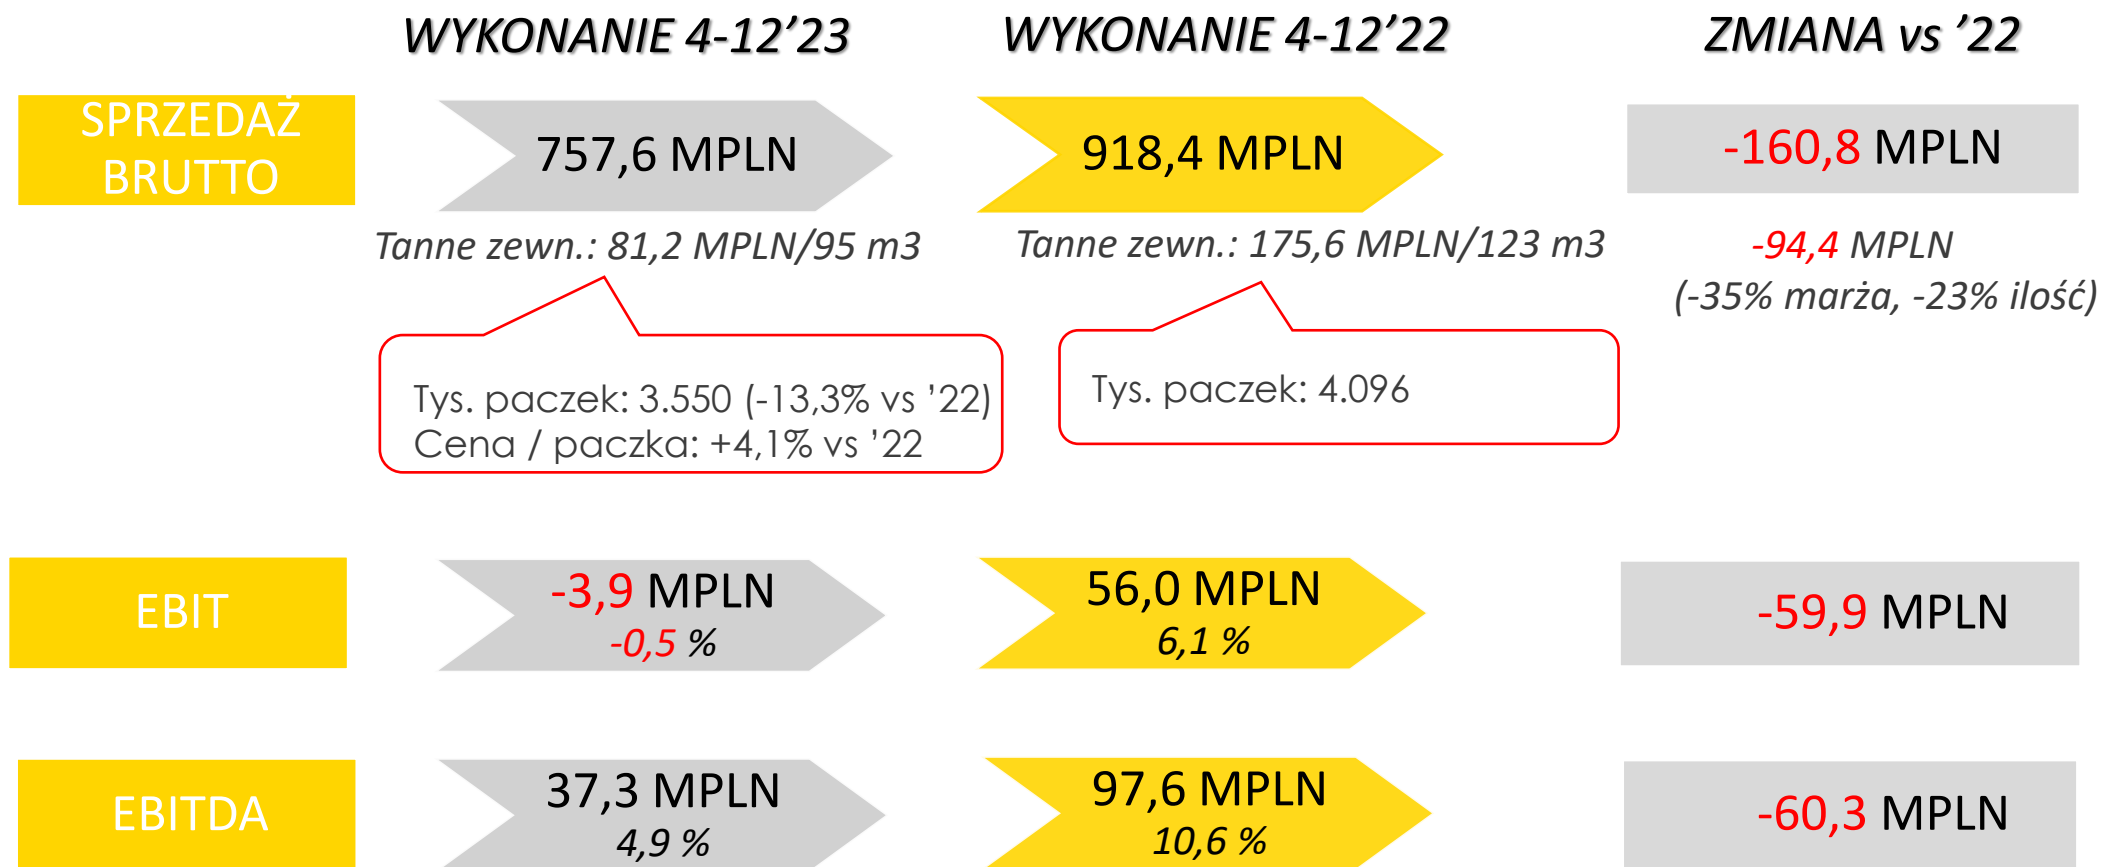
WYKONANIE 4-12’23

WYKONANIE 4-12’22

ZMIANA vs ’22

SPRZEDAŻ BRUTTO

757,6 MPLN

918,4 MPLN

-160,8 MPLN

Tanne zewn.: 81,2 MPLN/95 m3

Tanne zewn.: 175,6 MPLN/123 m3

-94,4 MPLN (-35% marża, -23% ilość)

Tys. paczek: 3.550 (-13,3% vs ’22)
Cena / paczka: +4,1% vs ’22

Tys. paczek: 4.096

EBIT

-3,9 MPLN
-0,5 %

56,0 MPLN
6,1 %

-59,9 MPLN

EBITDA

37,3 MPLN
4,9 %

97,6 MPLN
10,6 %

-60,3 MPLN